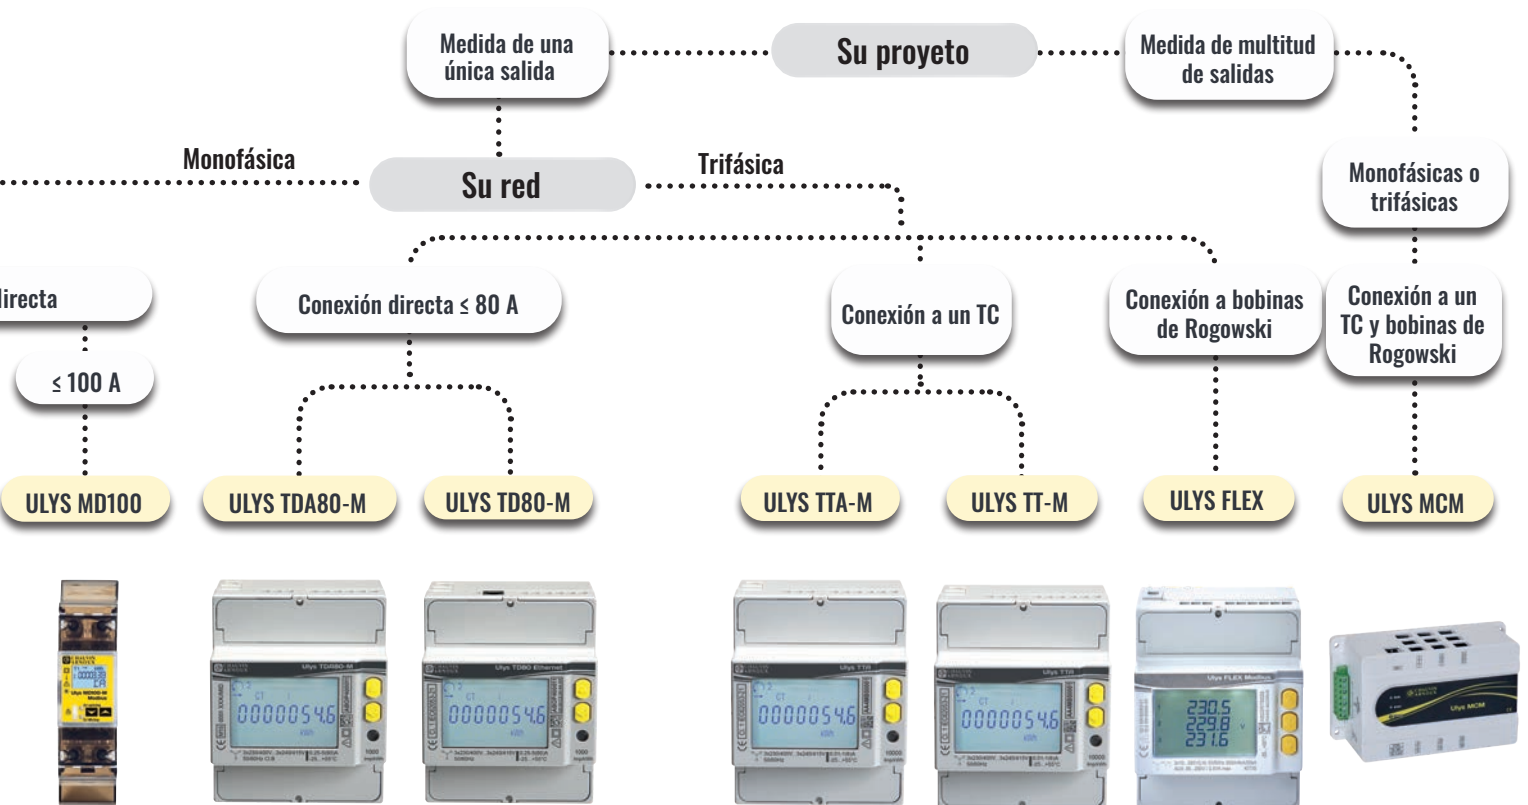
Medida de una única salida

Su proyeto

Medida de multitud de salidas

Monofásica

Su red

Trifásica

Monofásicas o trifásicas

directa

Conexión directa ≤ 80 A

Conexión a un TC

Conexión a bobinas de Rogowski

Conexión a un TC y bobinas de Rogowski

≤ 100 A

ULYS MD100

ULYS TDA80-M

ULYS TD80-M

ULYS TTA-M

ULYS TT-M

ULYS FLEX

ULYS MCM

Ulys TD80-M

Ulys TD80 Ethernet

Ulys TTA

Ulys TT

Ulys FLEX Modbus

Ulys MCM

00000546

00000546

00000546

00000546

230.5
229.8
231.6